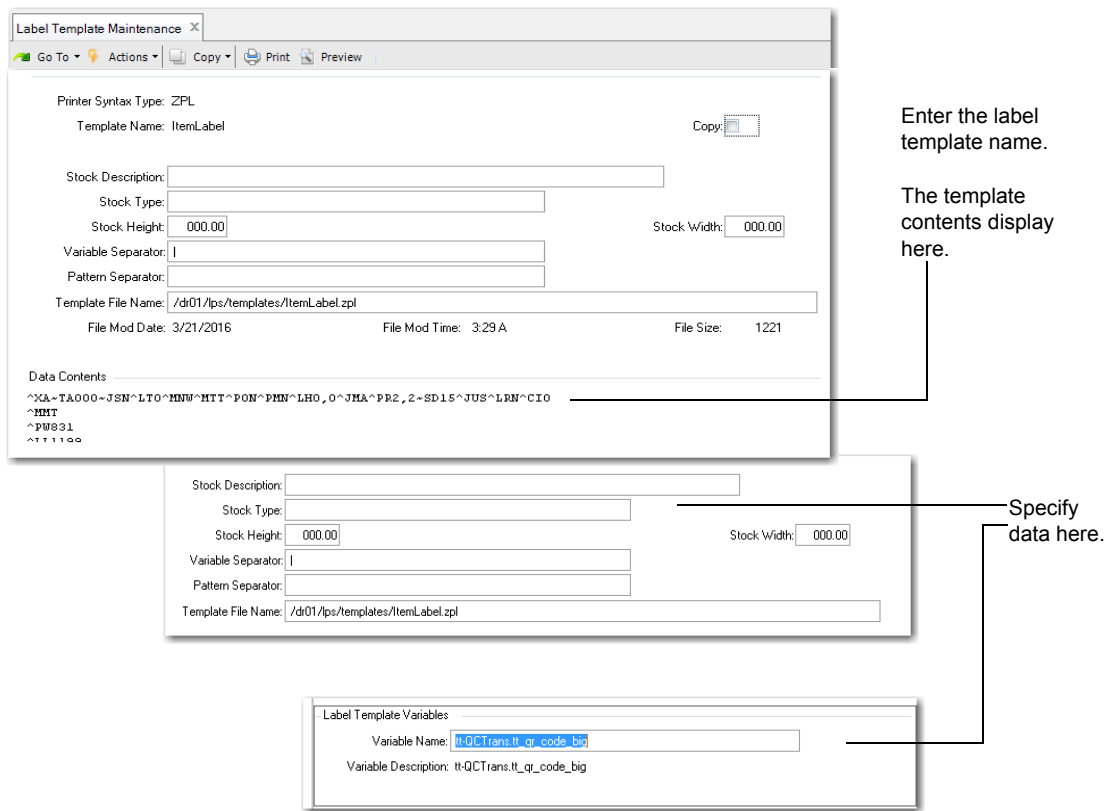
Label Template Maintenance ×

Go To ▾ Actions ▾ Copy ▾ Print Preview

Printer Syntax Type: ZPL

Template Name: ItemLabel

Copy:

Stock Description:

Stock Type:

Stock Height: 000.00

Stock Width: 000.00

Variable Separator: |

Pattern Separator:

Template File Name: /dr01/lps/templates/ItemLabel.zpl

File Mod Date: 3/21/2016

File Mod Time: 3:29 A

File Size: 1221

Data Contents

^XA~TA000~JSN^LT0^MNW^MTT^PON^PMN^LH0,0^JMA^PR2,2~SD15^JUS^LRN^CI0
^MMT
^PW831
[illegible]

Enter the label template name.

The template contents display here.

Stock Description:

Stock Type:

Stock Height: 000.00

Stock Width: 000.00

Variable Separator: |

Pattern Separator:

Template File Name: /dr01/lps/templates/ItemLabel.zpl

Specify data here.

Label Template Variables

Variable Name: tt-QCTrans.tt_qr_code_big

Variable Description: tt-QCTrans.tt_qr_code_big